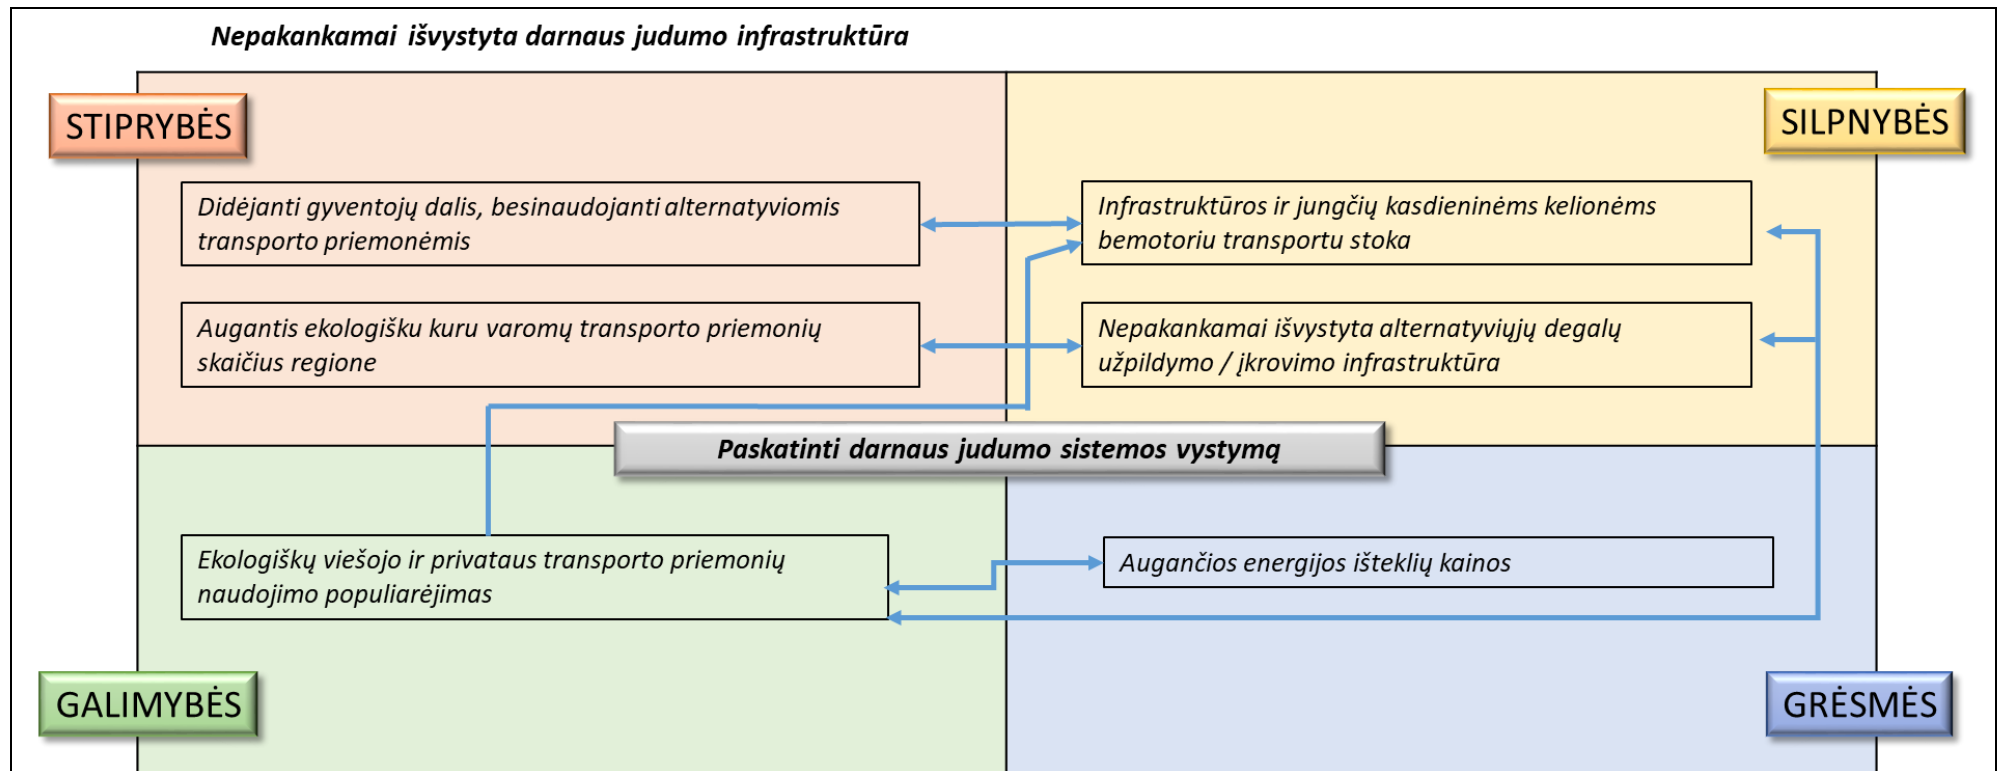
Nepakankamai išvystyta darnaus judumo infrastruktūra

STIPRYBĖS

SILPNYBĖS

Didėjanti gyventojų dalis, besinaudojanti alternatyviomis transporto priemonėmis

Infrastruktūros ir jungčių kasdieninėms kelionėms bemotoriu transportu stoka

Augantis ekologišku kuru varomų transporto priemonių skaičius regione

Nepakankamai išvystyta alternatyviųjų degalų užpildymo / įkrovimo infrastruktūra

Paskatinti darnaus judumo sistemos vystymą

Ekologiškų viešojo ir privataus transporto priemonių naudojimo populiarėjimas

Augančios energijos išteklių kainos

GALIMYBĖS

GRĖSMĖS